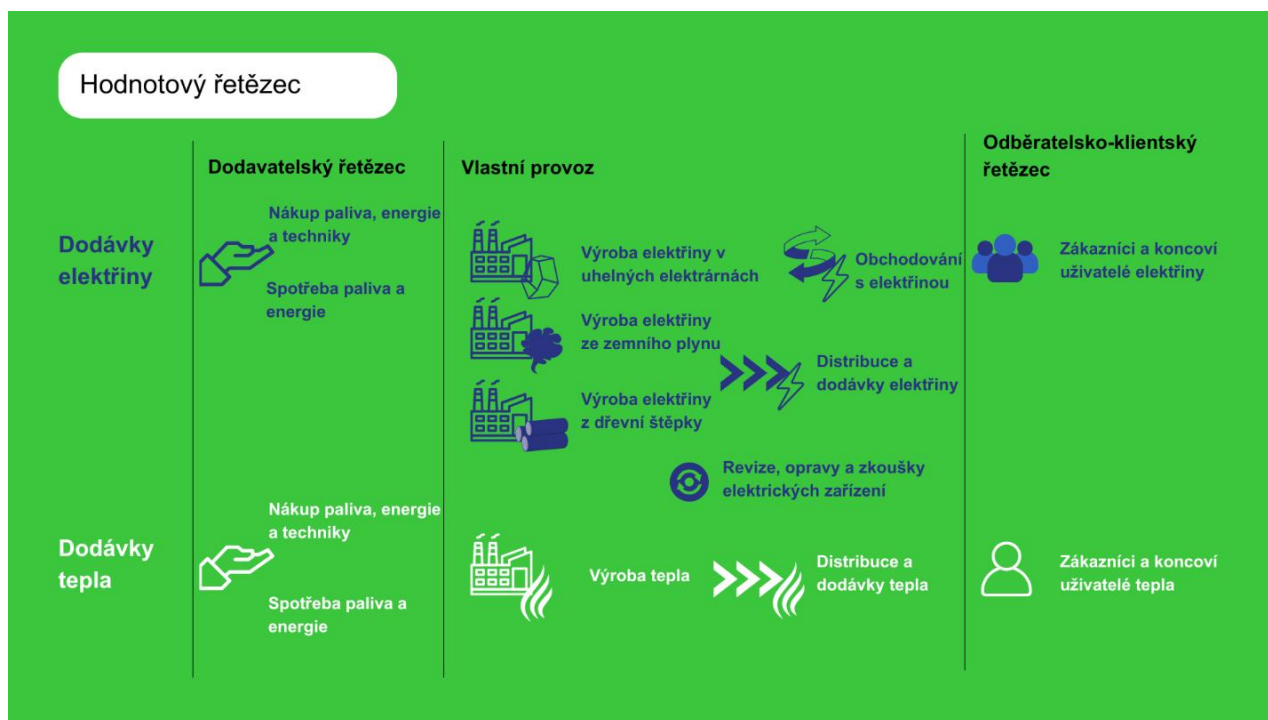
Hodnotový řetězec

Dodavatelský řetězec

Vlastní provoz

Odběratelsko-klientský řetězec

Dodávky elektřiny

Nákup paliva, energie a techniky

Spotřeba paliva a energie

Výroba elektřiny v uhelných elektrárnách

Obchodování s elektřinou

Zákazníci a koncoví uživatelé elektřiny

Výroba elektřiny ze zemního plynu

Distribuce a dodávky elektřiny

Výroba elektřiny z dřevní štěpky

Revize, opravy a zkoušky elektrických zařízení

Dodávky tepla

Nákup paliva, energie a techniky

Spotřeba paliva a energie

Výroba tepla

Distribuce a dodávky tepla

Zákazníci a koncoví uživatelé tepla